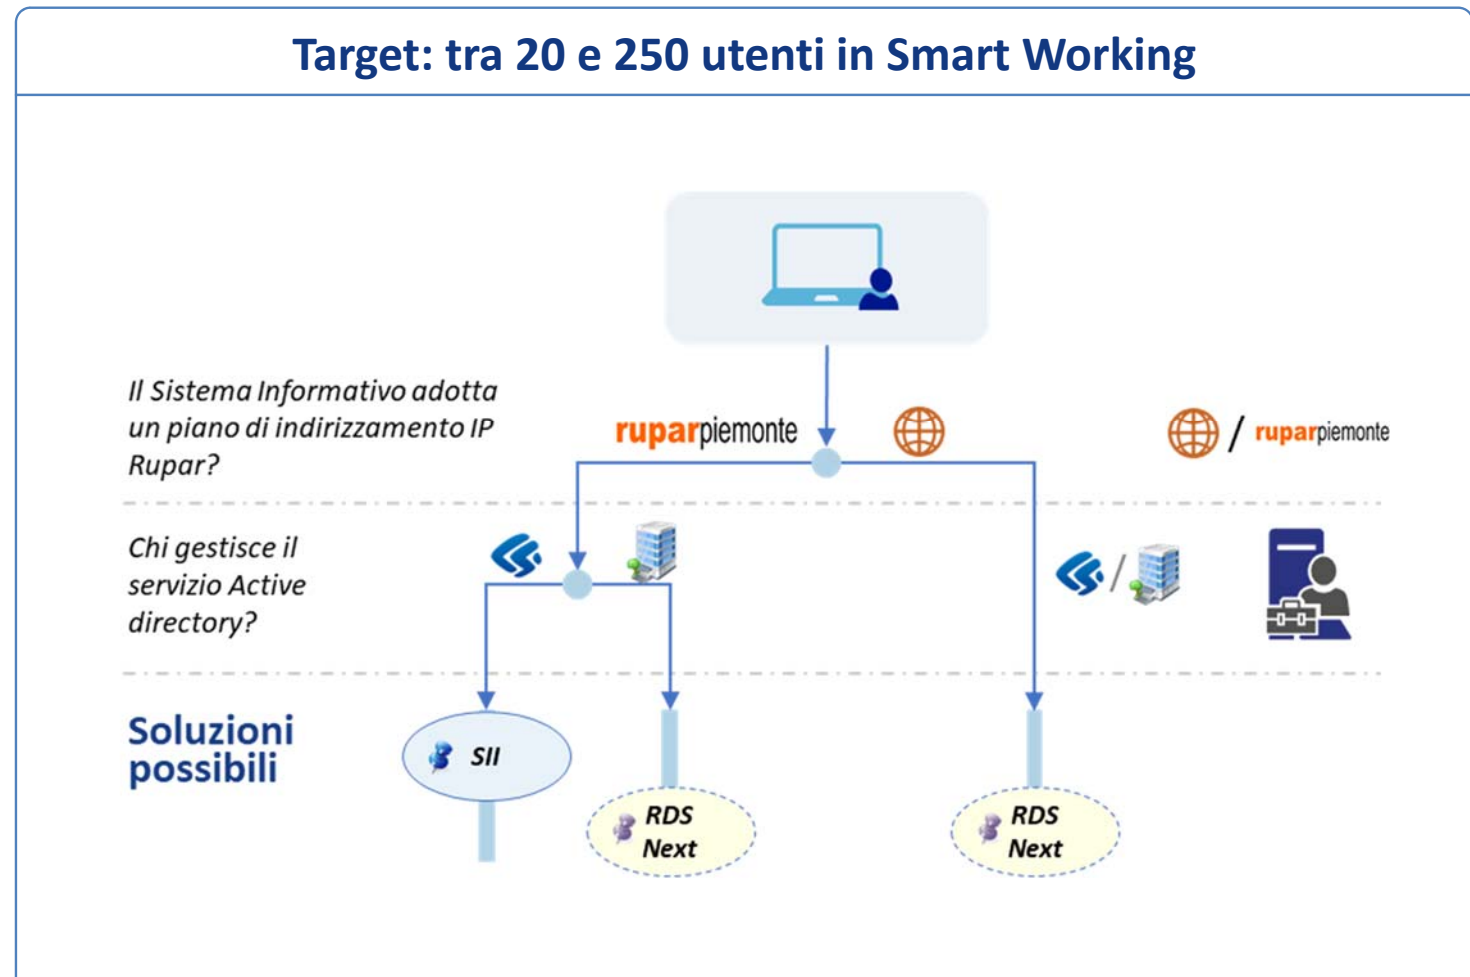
Target: tra 20 e 250 utenti in Smart Working

Il Sistema Informativo adotta un piano di indirizzamento IP Rupar?

ruparpiemonte

/ ruparpiemonte

Chi gestisce il servizio Active directory?

Soluzioni possibili

SII

RDS Next

RDS Next